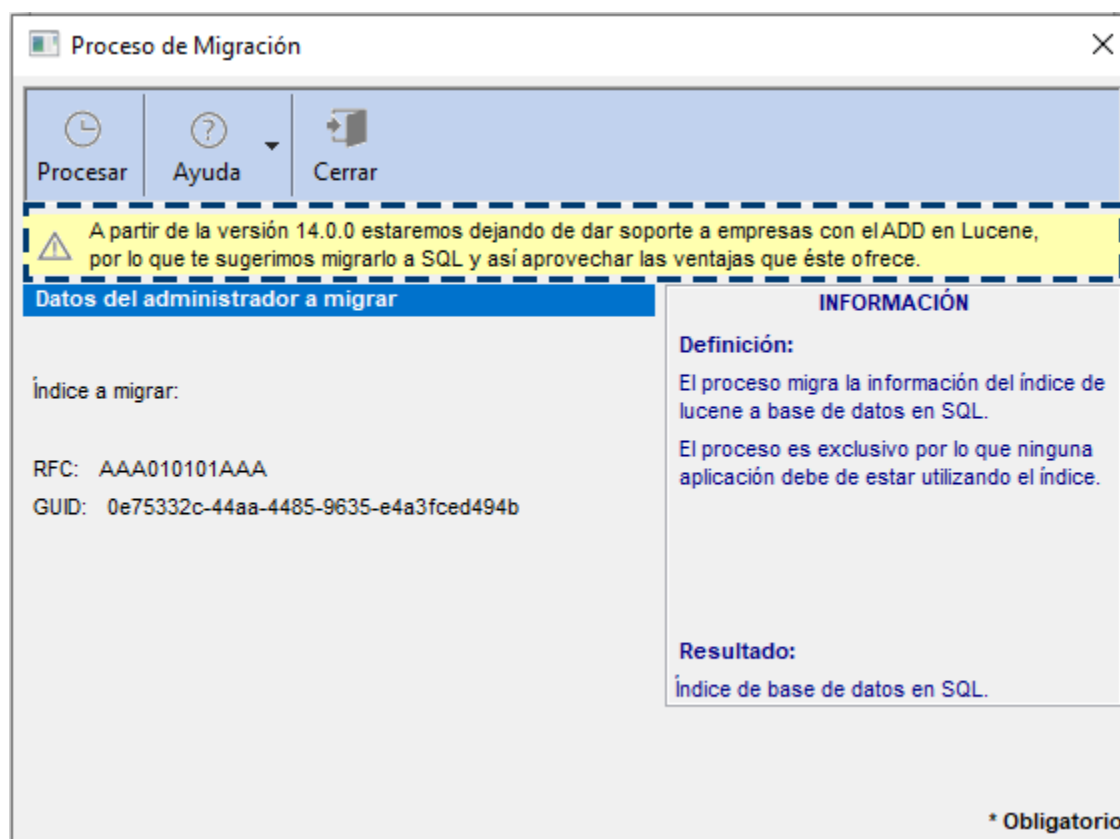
Proceso de Migración

Procesar
Ayuda
Cerrar

A partir de la versión 14.0.0 estaremos dejando de dar soporte a empresas con el ADD en Lucene, por lo que te sugerimos migrarlo a SQL y así aprovechar las ventajas que éste ofrece.

Datos del administrador a migrar

Índice a migrar:

RFC: AAA010101AAA
GUID: 0e75332c-44aa-4485-9635-e4a3fced494b

INFORMACIÓN

Definición:

El proceso migra la información del índice de lucene a base de datos en SQL.

El proceso es exclusivo por lo que ninguna aplicación debe de estar utilizando el índice.

Resultado:

Índice de base de datos en SQL.

* Obligatorio